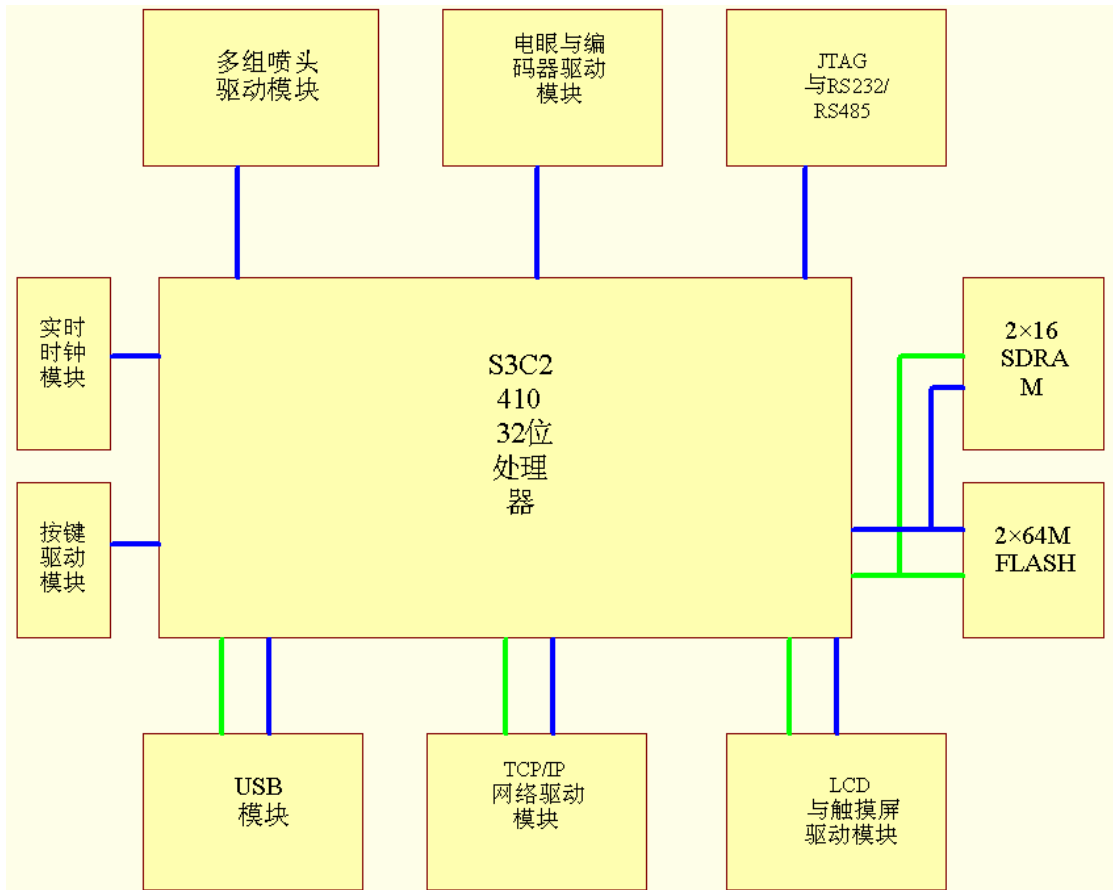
多组喷头驱动模块

电眼与编码器驱动模块

JTAG 与RS232/ RS485

实时时钟模块

S3C2 410 32位处理器

$2\times16$ SDRAM

按键驱动模块

$2\times64$M FLASH

USB 模块

TCP/IP 网络驱动模块

LCD 与触摸屏驱动模块